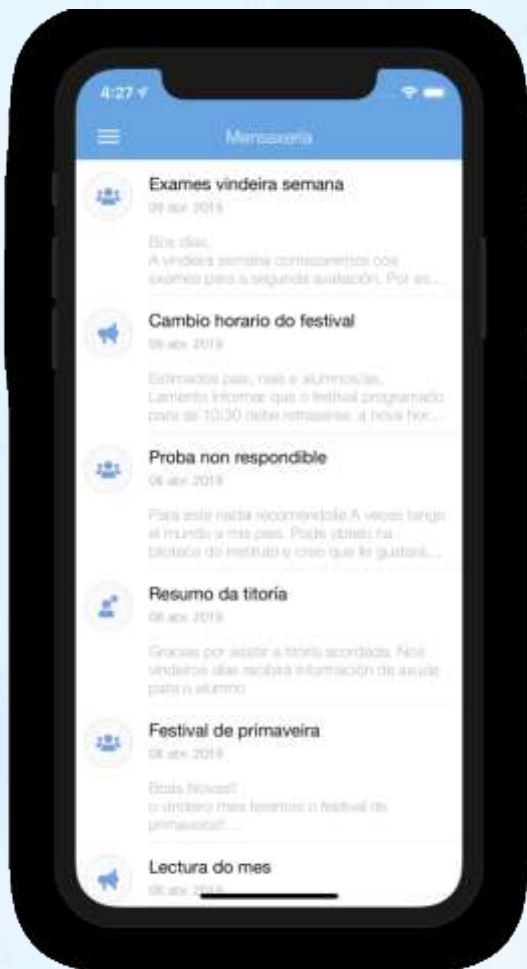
4:27

Mensaxería

Exames vindeira semana
09 abr 2019

Bos días,
A vindeira semana comezaremos cos exames para a segunda avaliación. Por es...

Cambio horario do festival
09 abr 2019

Estimados pais, nais e alumnos/as,
Lamento informar que o festival programado para as 10:30 debe retrasarse, a nova hor...

Proba non respondible
08 abr 2019

Para este nadia recomendolle A veces tengo el mundo a mis pies. Pode obtelo na biblioteca do instituto e creo que lle gustará...

Resumo da titoría
08 abr 2019

Gracias por asistir a titoría acordada. Nos vindeiros días recibirá información de axuda para o alumno

Festival de primaveira
08 abr 2019

Boas Novas!!
o vindeiro mes teremos o festival de primaveira!!...

Lectura do mes
08 abr 2019